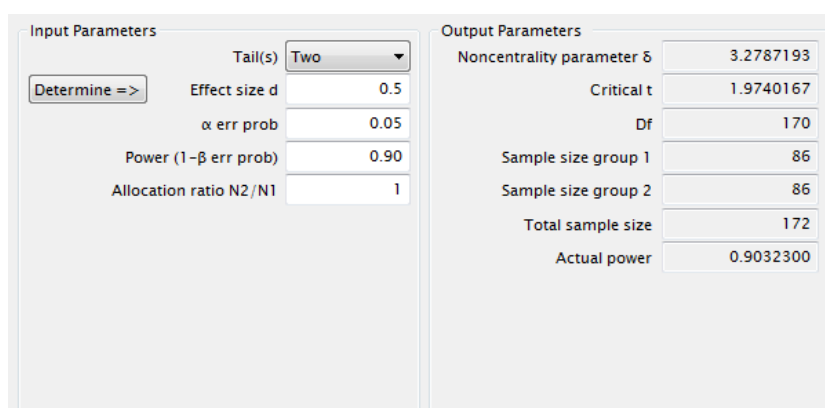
Input Parameters

Tail(s) Two

Determine =>

Effect size d 0.5

α err prob 0.05

Power (1-β err prob) 0.90

Allocation ratio N2/N1 1

Output Parameters

Noncentrality parameter δ 3.2787193

Critical t 1.9740167

Df 170

Sample size group 1 86

Sample size group 2 86

Total sample size 172

Actual power 0.9032300